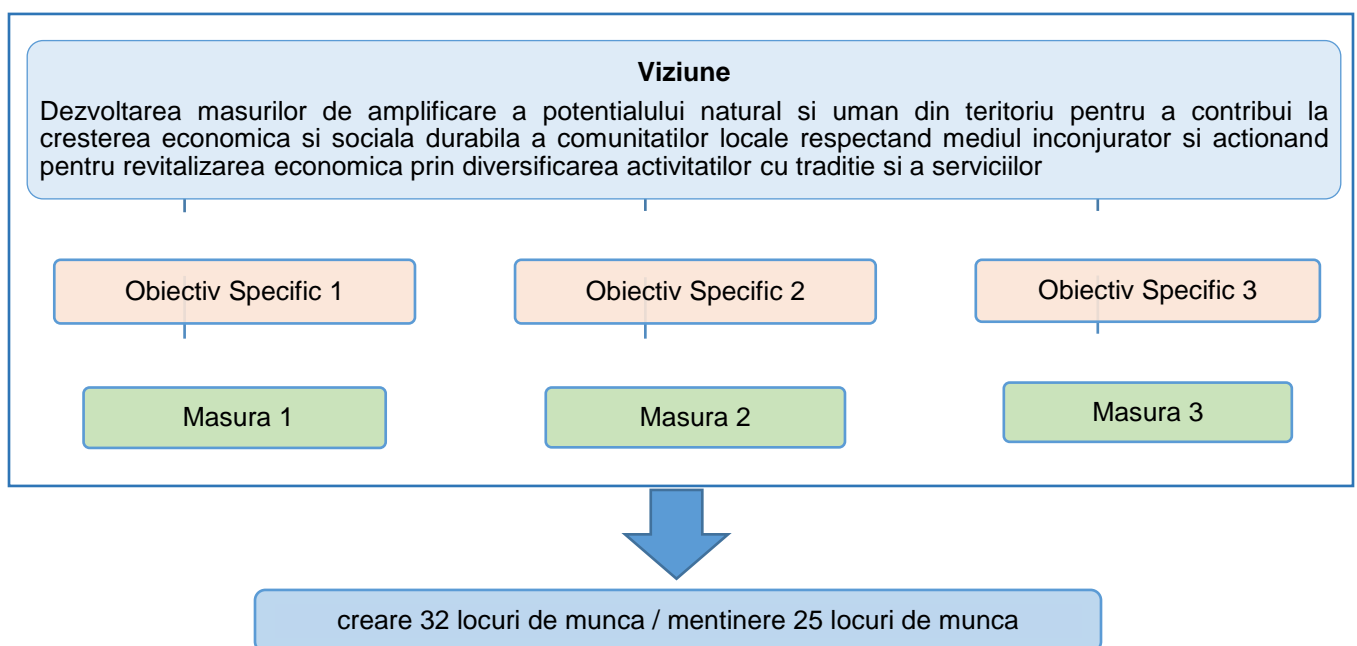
**Viziune**

Dezvoltarea masurilor de amplificare a potentialului natural si uman din teritoriu pentru a contribui la cresterea economica si sociala durabila a comunitatilor locale respectand mediul inconjurator si actionand pentru revitalizarea economica prin diversificarea activitatilor cu traditie si a serviciilor

Obiectiv Specific 1

Obiectiv Specific 2

Obiectiv Specific 3

Masura 1

Masura 2

Masura 3

creare 32 locuri de munca / mentinere 25 locuri de munca